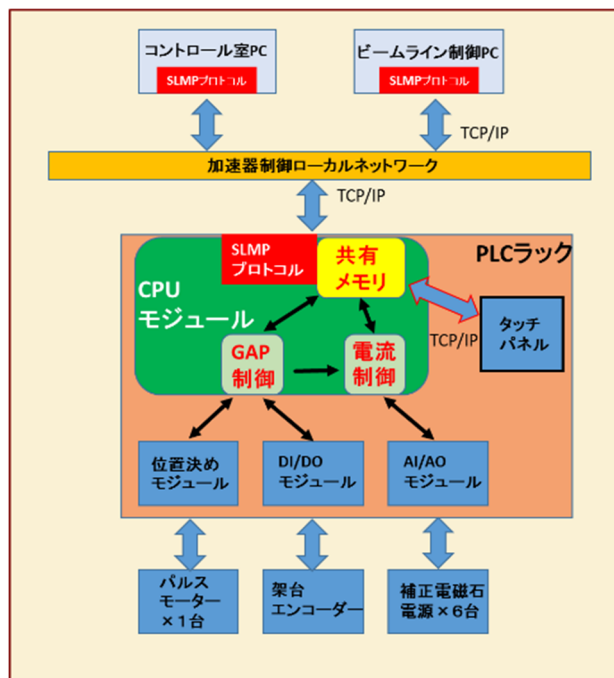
コントロール室PC
SLMPプロトコル

ビームライン制御PC
SLMPプロトコル

TCP/IP

加速器制御ローカルネットワーク

TCP/IP

PLCラック

SLMP
プロトコル

共有
メモリ

CPU
モジュール

TCP/IP

タッチ
パネル

GAP
制御

電流
制御

位置決め
モジュール

DI/DO
モジュール

AI/AO
モジュール

パルス
モーター
×1台

架台
エンコーダー

補正電磁石
電源×6台